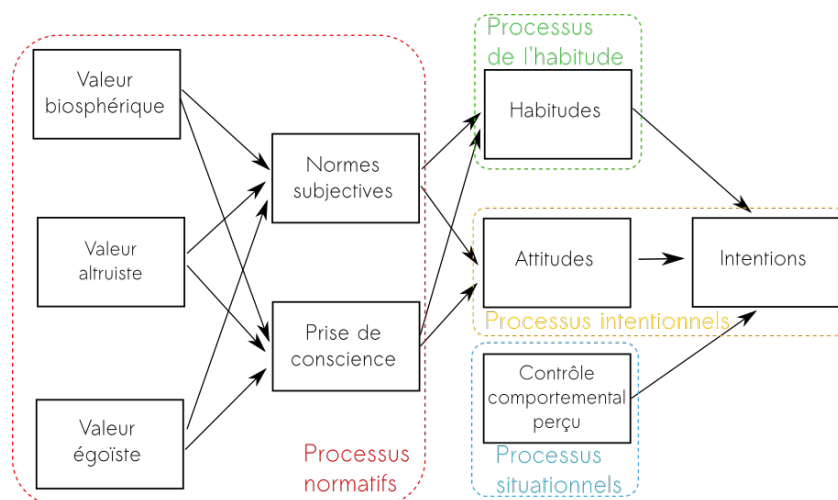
Valeur biosphérique

Valeur altruiste

Valeur égoïste

Normes subjectives

Prise de conscience

Processus normatifs

Processus de l'habitude

Habitudes

Attitudes

Intentions

Processus intentionnels

Contrôle comportemental perçu

Processus situationnels